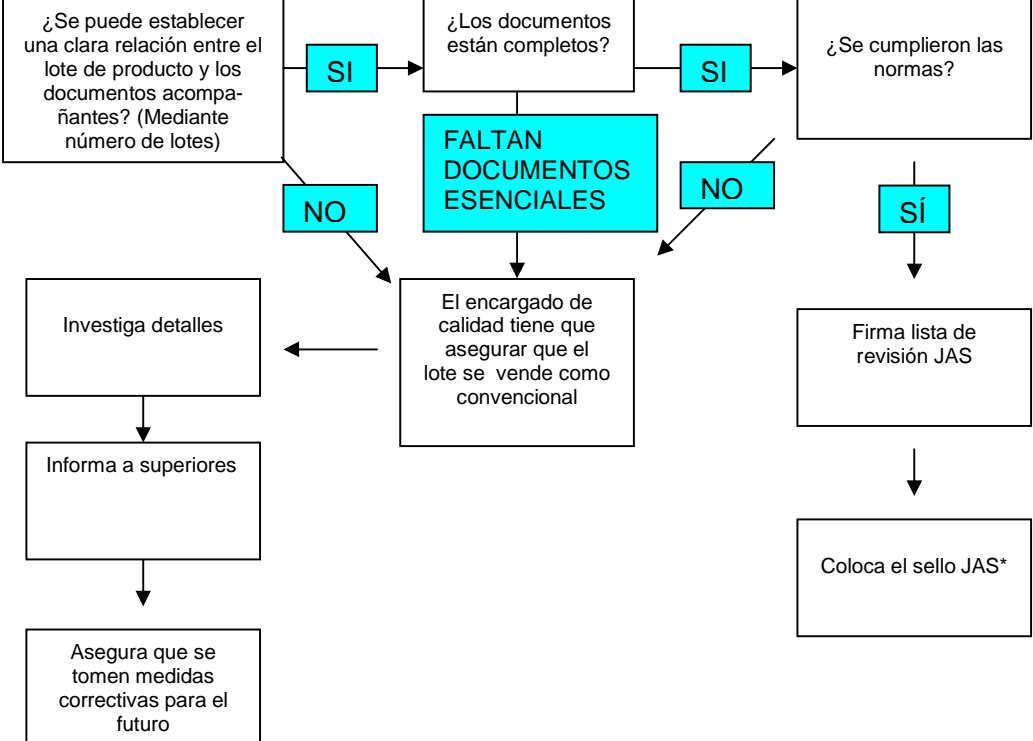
¿Se puede establecer una clara relación entre el lote de producto y los documentos acompañantes? (Mediante número de lotes)

SI

¿Los documentos están completos?

SI

¿Se cumplieron las normas?

FALTAN DOCUMENTOS ESENCIALES

NO

NO

SÍ

El encargado de calidad tiene que asegurar que el lote se vende como convencional

Investiga detalles

Firma lista de revisión JAS

Informa a superiores

Coloca el sello JAS*

Asegura que se tomen medidas correctivas para el futuro